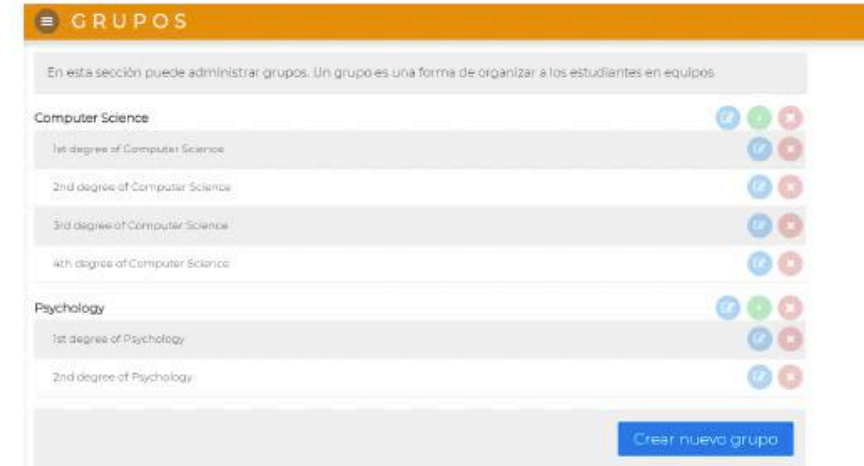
GRUPOS

En esta sección puede administrar grupos. Un grupo es una forma de organizar a los estudiantes en equipos

Computer Science

1st degree of Computer Science

2nd degree of Computer Science

3rd degree of Computer Science

4th degree of Computer Science

Psychology

1st degree of Psychology

2nd degree of Psychology

Crear nuevo grupo